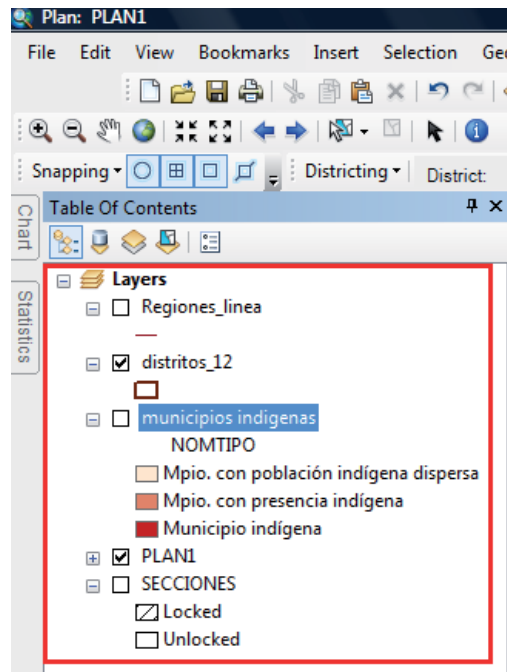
Plan: PLAN1

File Edit View Bookmarks Insert Selection Ge

Snapping ▾ Districting ▾ District:

Table Of Contents

Chart

Statistics

Layers

Regiones_linea

distritos_12

municipios indigenas

NOMTIPO

Mpio. con población indígena dispersa

Mpio. con presencia indígena

Municipio indígena

PLAN1

SECCIONES

Locked

Unlocked